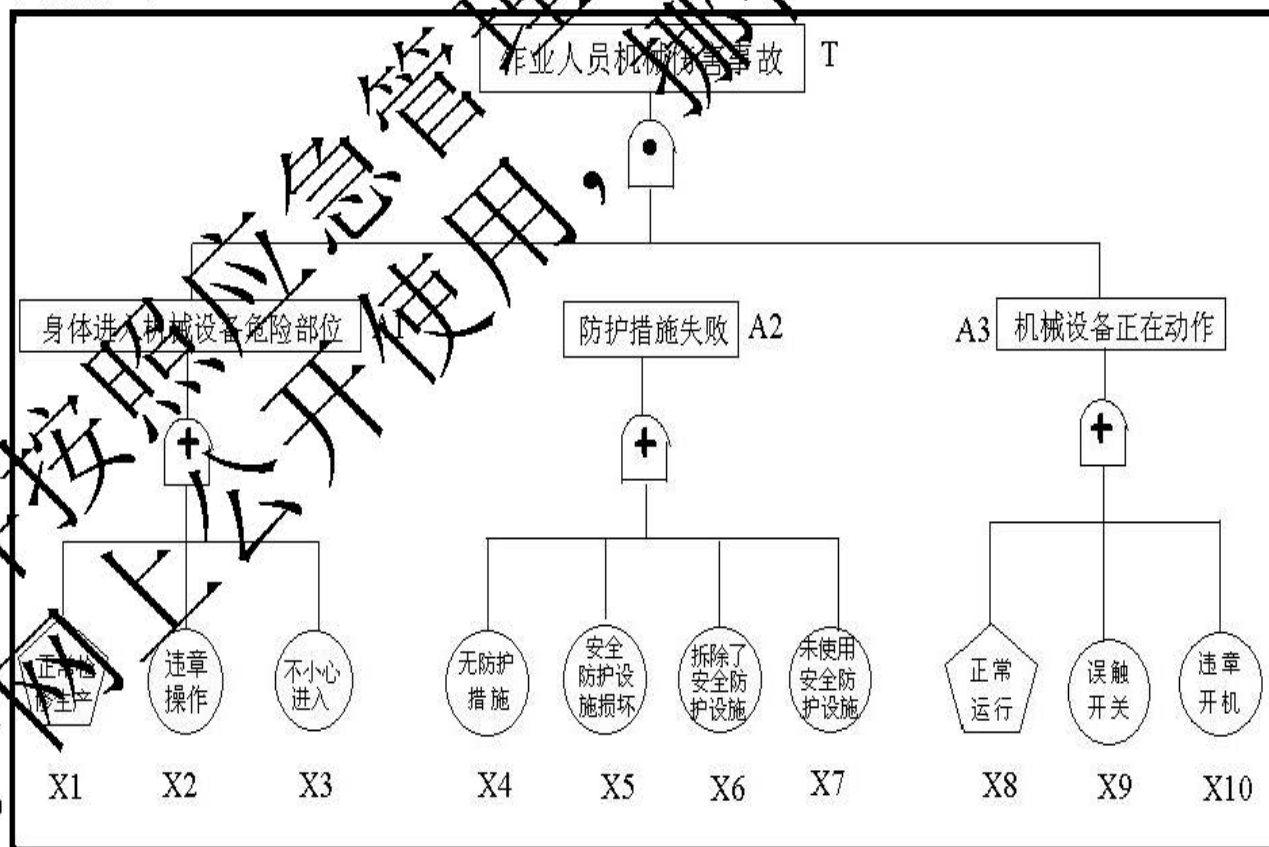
作业人员机械伤害事故 T

身体进入机械设备危险部位 A1

防护措施失败 A2

A3 机械设备正在动作

正常检修生产

违章操作

不小心进入

无防护措施

安全防护设施损坏

拆除了安全防护设施

未使用安全防护设施

正常运行

误触开关

违章开机

X1 X2 X3 X4 X5 X6 X7 X8 X9 X10

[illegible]按照应急管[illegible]网上公开使用，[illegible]